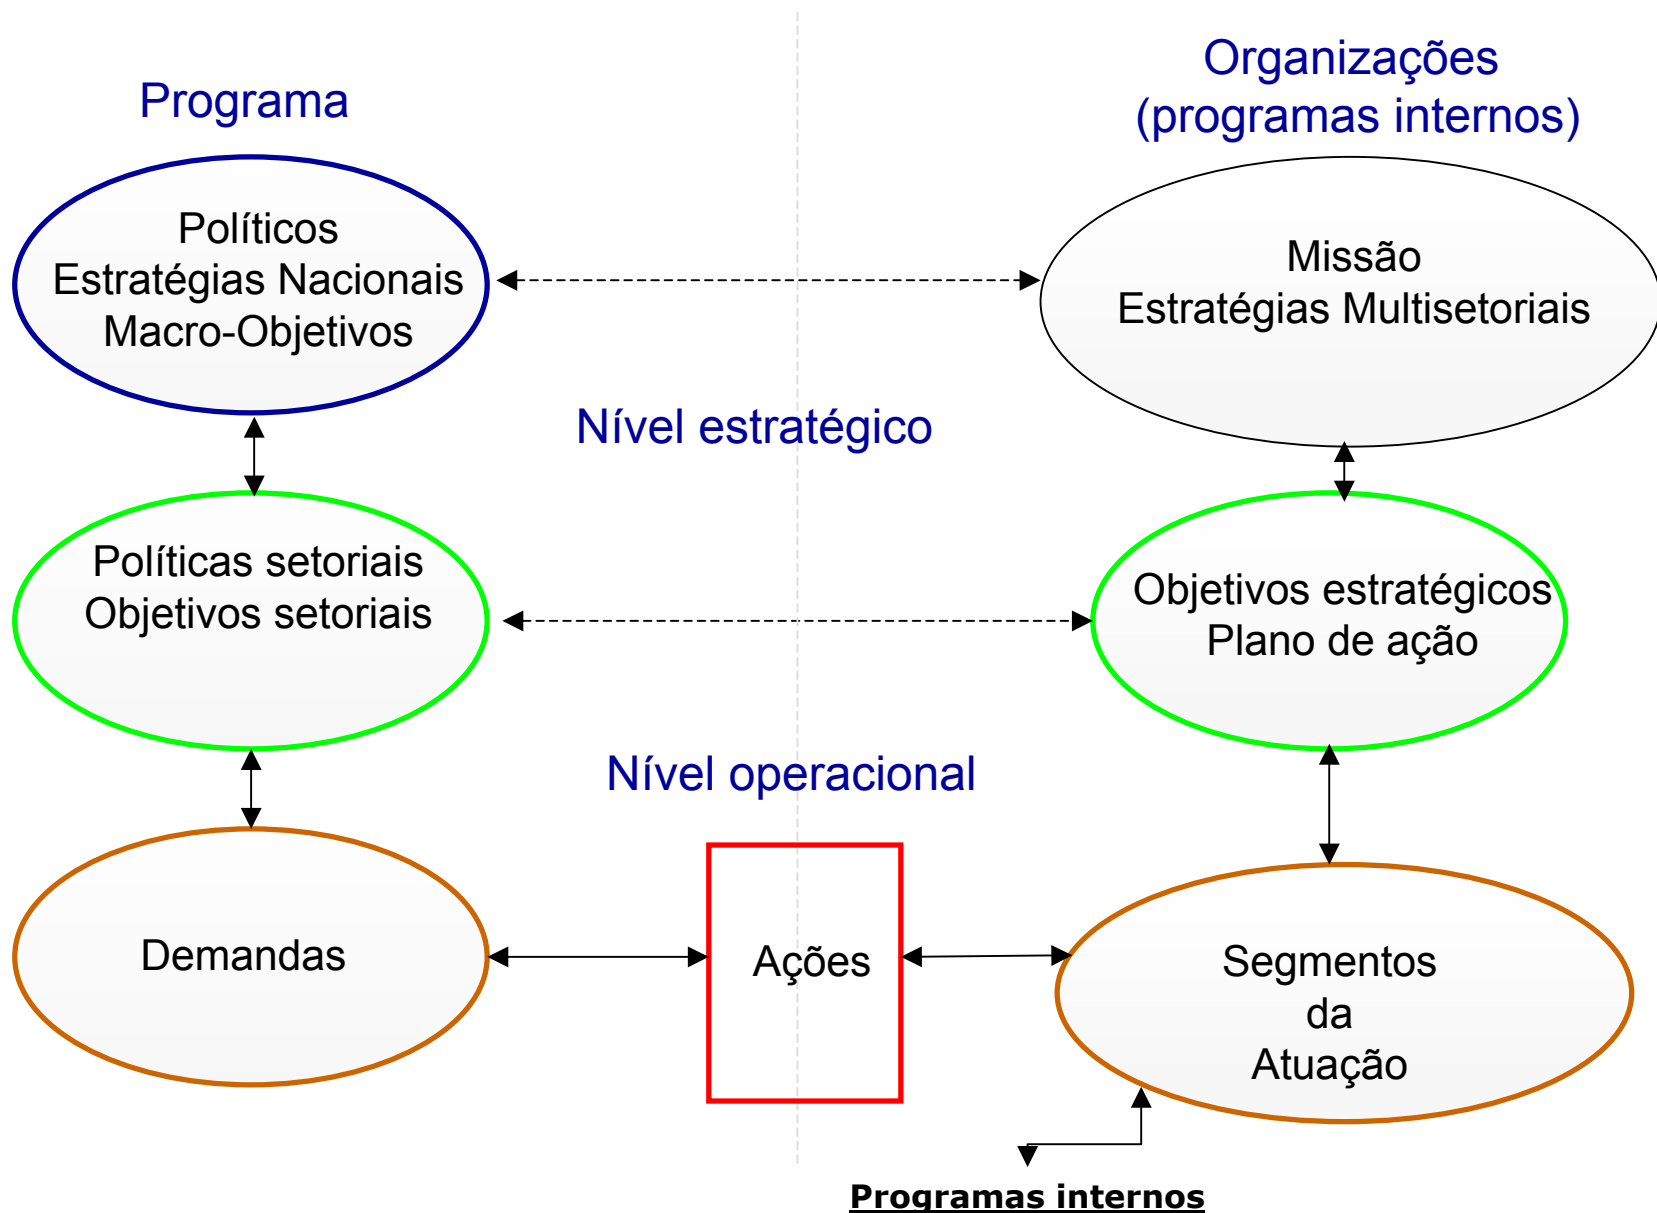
Programa

Organizações
(programas internos)

Políticos
Estratégias Nacionais
Macro-Objetivos

Missão
Estratégias Multisetoriais

Nível estratégico

Políticas setoriais
Objetivos setoriais

Objetivos estratégicos
Plano de ação

Nível operacional

Demandas

Ações

Segmentos
da
Atuação

Programas internos